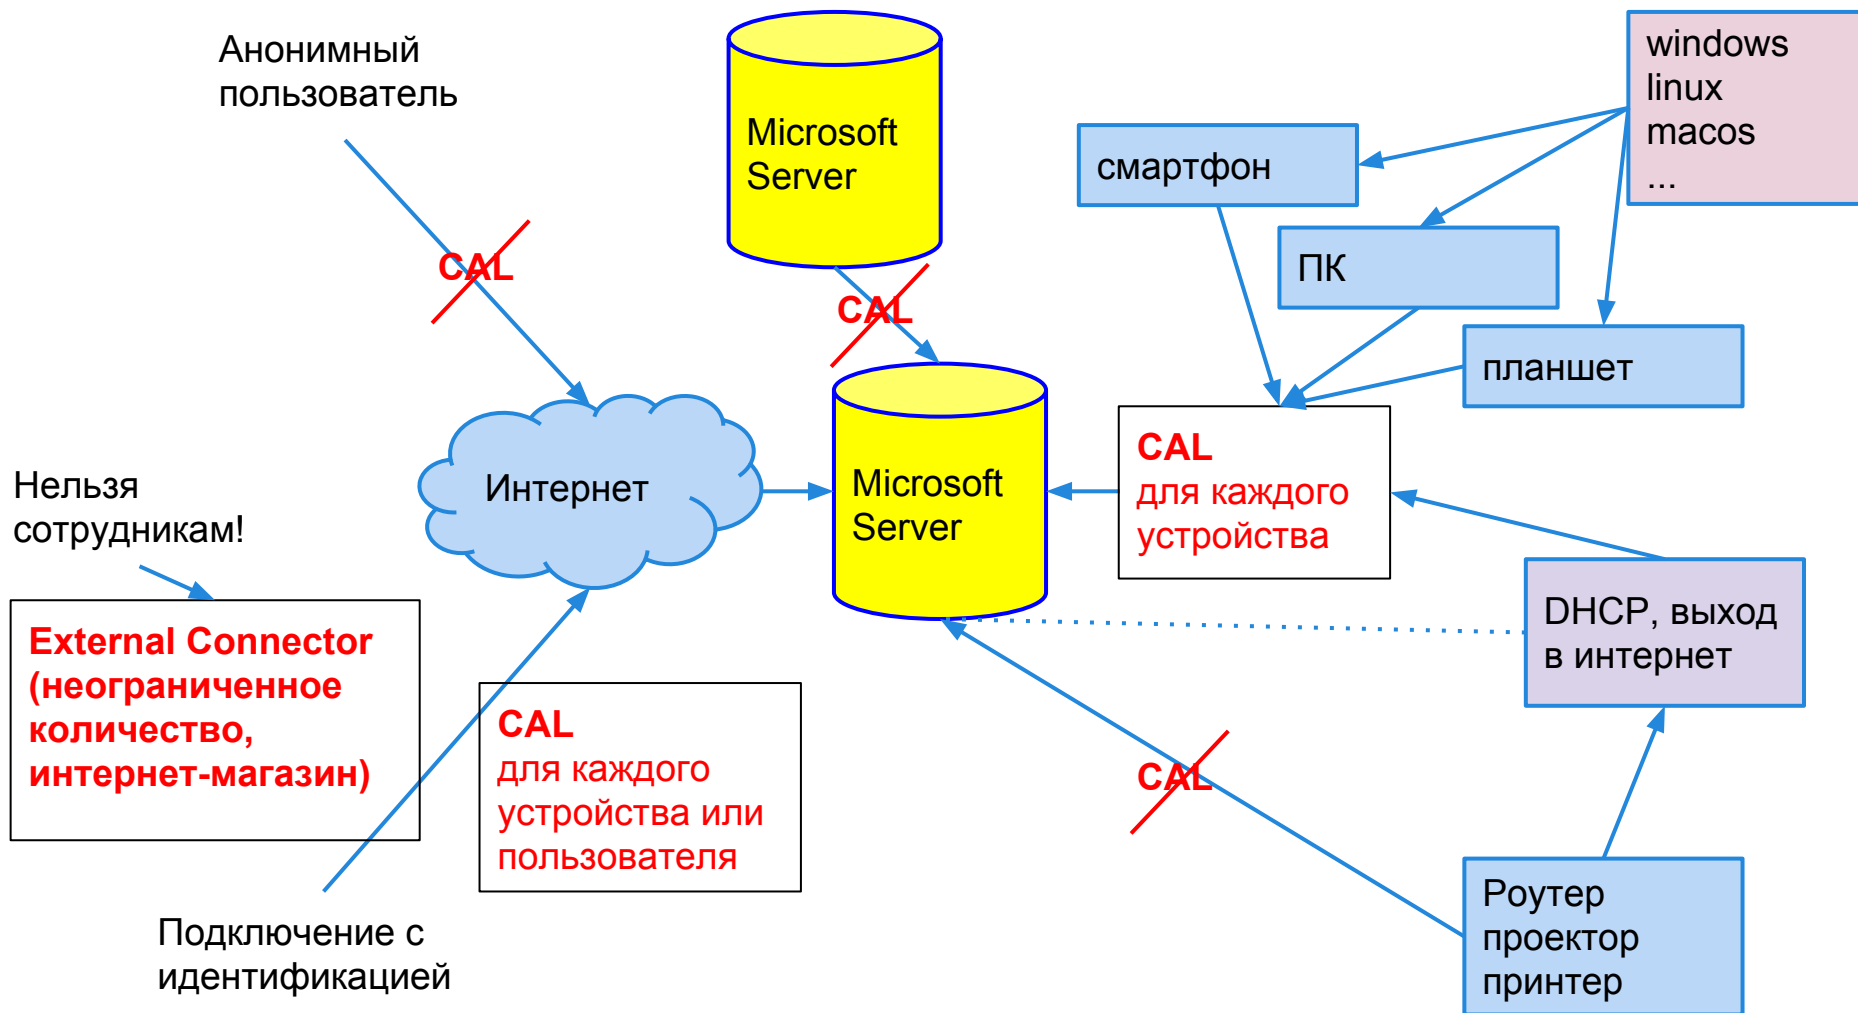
Анонимный пользователь

Microsoft Server

windows
linux
macos
...

смартфон

ПК

планшет

CAL

CAL

Нельзя сотрудникам!

Интернет

Microsoft Server

CAL
для каждого устройства

DHCP, выход в интернет

External Connector (неограниченное количество, интернет-магазин)

CAL
для каждого устройства или пользователя

CAL

Роутер
проектор
принтер

Подключение с идентификацией